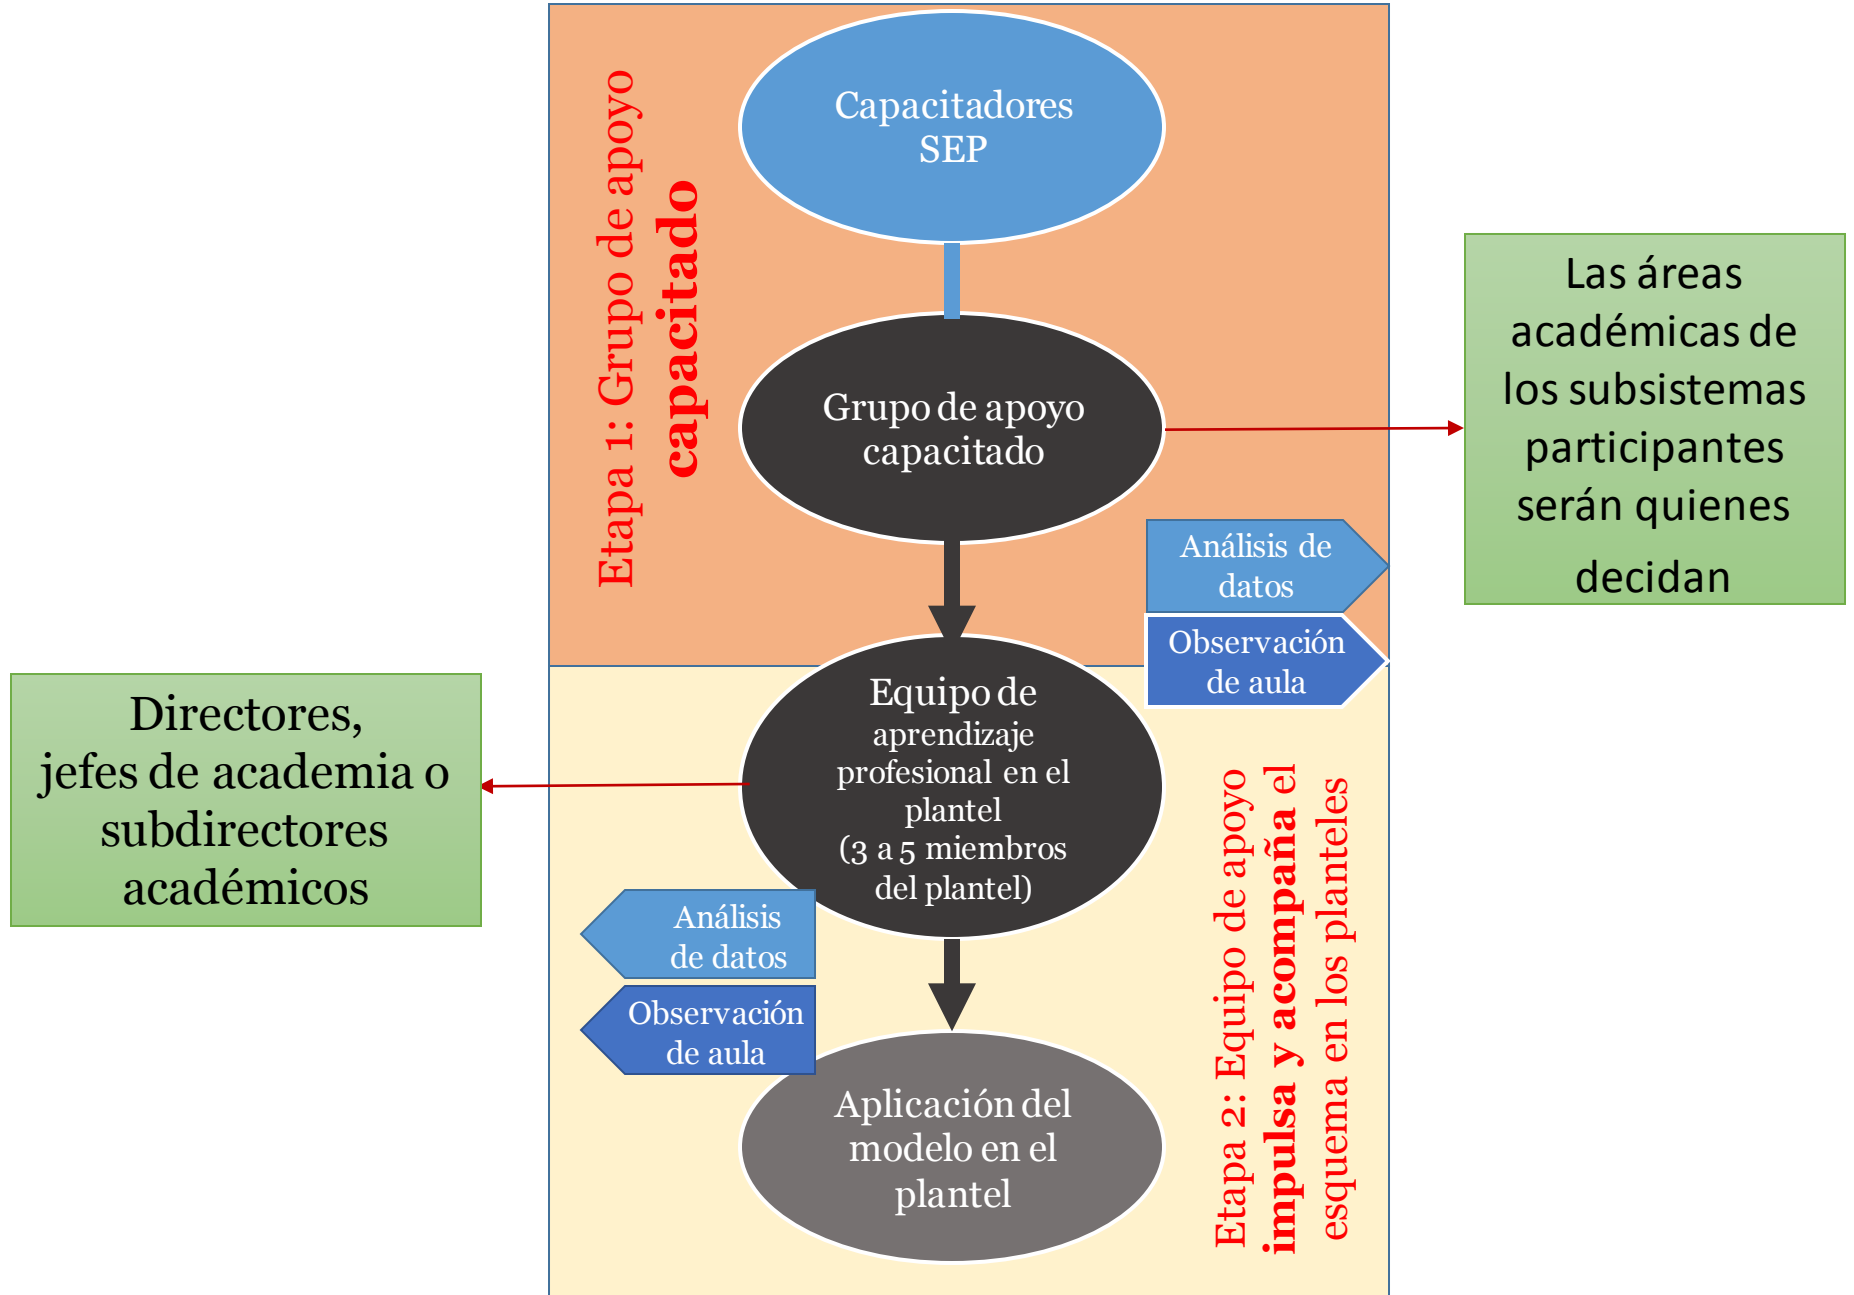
Etapa 1: Grupo de apoyo capacitado

Capacitadores SEP

Grupo de apoyo capacitado

Las áreas académicas de los subsistemas participantes serán quienes decidan

Análisis de datos

Observación de aula

Directores, jefes de academia o subdirectores académicos

Equipo de aprendizaje profesional en el plantel (3 a 5 miembros del plantel)

Análisis de datos

Observación de aula

Aplicación del modelo en el plantel

Etapa 2: Equipo de apoyo impulsa y acompaña el esquema en los planteles